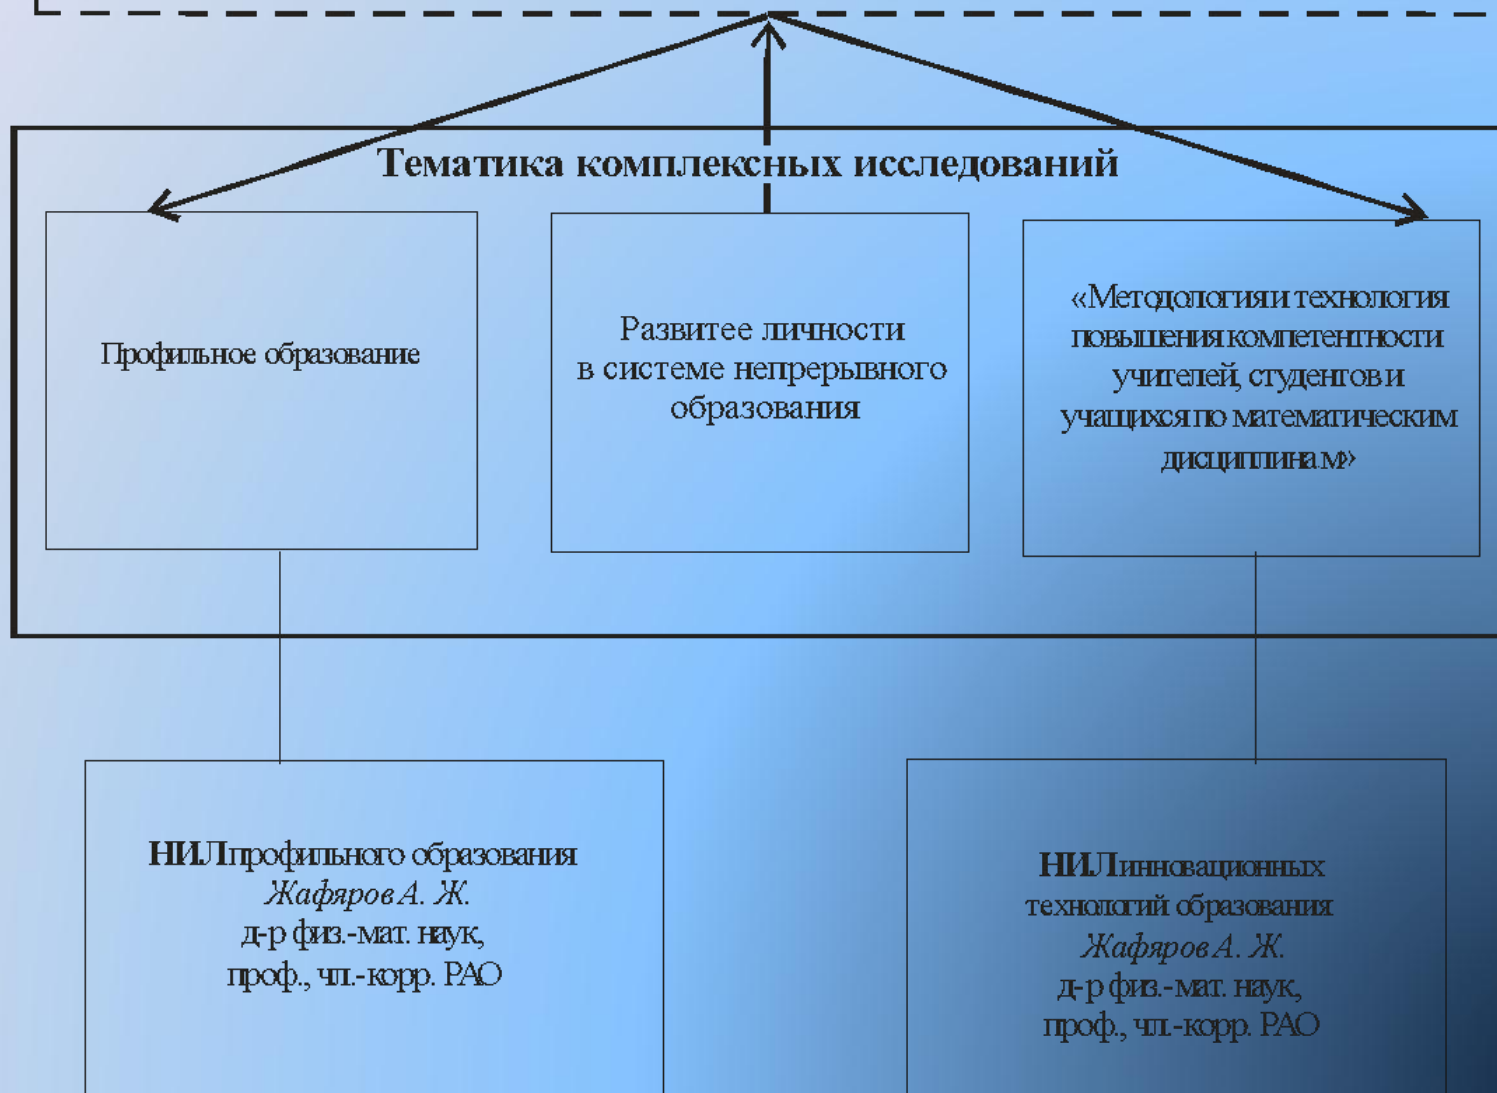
Тематика комплексных исследований

Профильное образование

Развитее личности в системе непрерывного образования

«Методология и технология повышения компетентности учителей, студентов и учащихся по математическим дисциплинам»

НИЛ профильного образования
Жафяров А. Ж.
д-р физ.-мат. наук,
проф., чл.-корр. РАО

НИЛ инновационных технологий образования
Жафяров А. Ж.
д-р физ.-мат. наук,
проф., чл.-корр. РАО